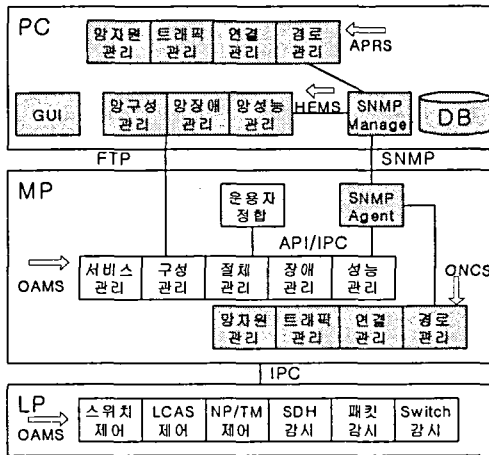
PC

망자원 관리
트래픽 관리
연결 관리
경로 관리
APRS

GUI
망구성 관리
망장애 관리
망성능 관리
HEMS
SNMP Manage
DB

FTP
SNMP

MP

운용자 정합
SNMP Agent
API/IPC

OAMS
서비스 관리
구성 관리
절체 관리
장애 관리
성능 관리
ONCS

망자원 관리
트래픽 관리
연결 관리
경로 관리

IPC

LP
OAMS
스위치 제어
LCAS 제어
NP/TM 제어
SDH 감시
패킷 감시
Switch 감시